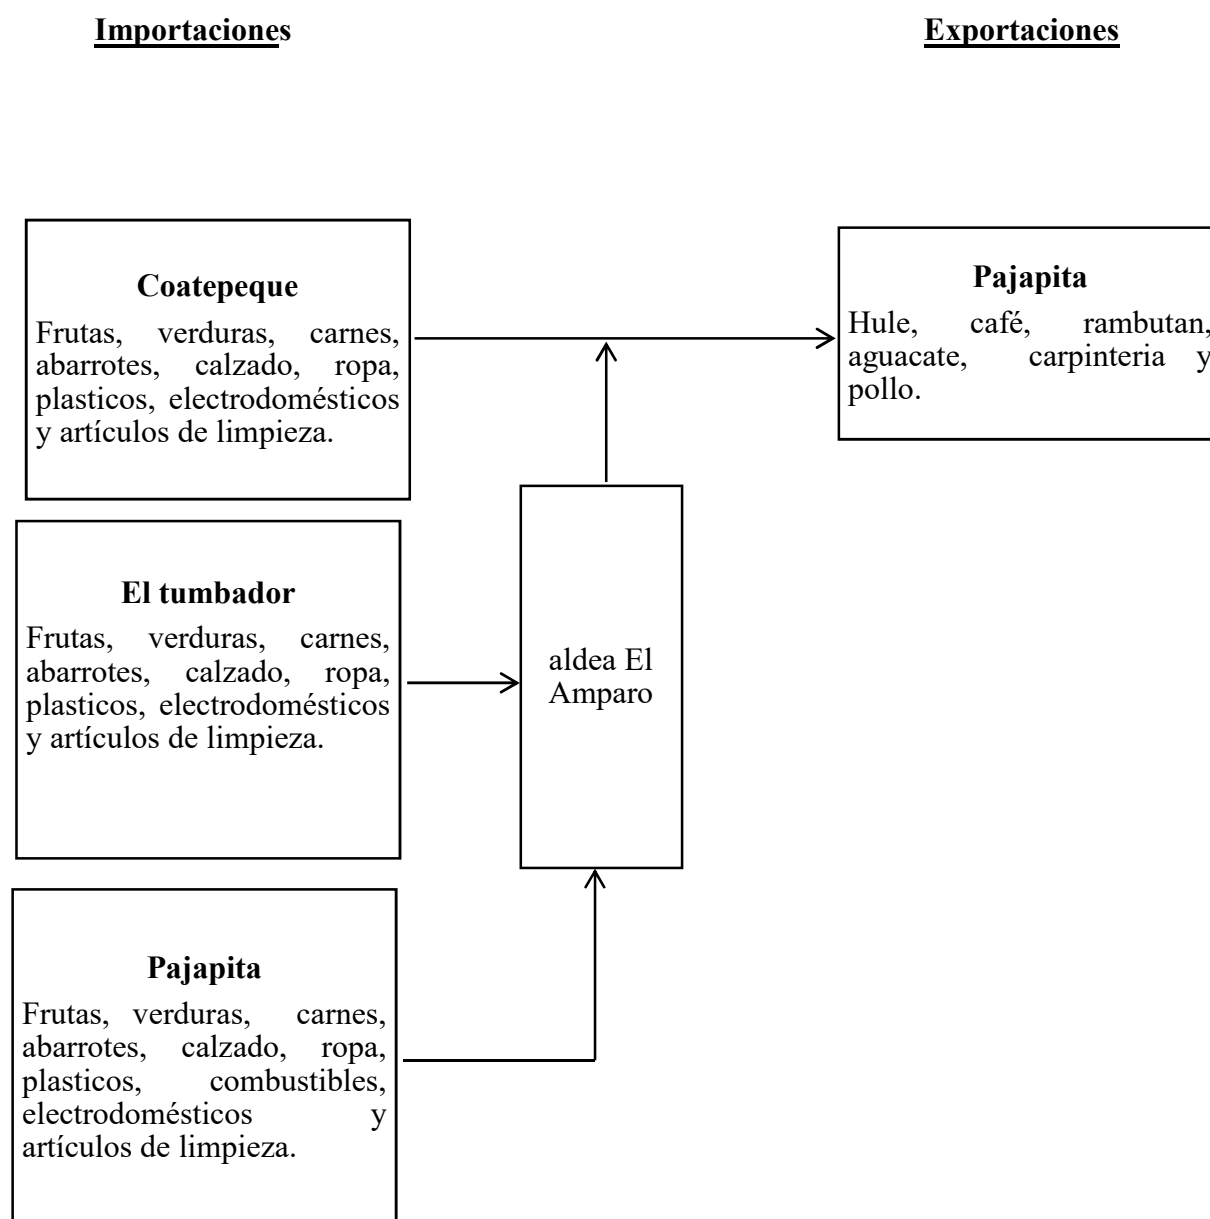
Importaciones

Exportaciones

Coatepeque
Frutas, verduras, carnes, abarrotes, calzado, ropa, plasticos, electrodomésticos y artículos de limpieza.

Pajapita
Hule, café, rambutan, aguacate, carpinteria y pollo.

El tumbador
Frutas, verduras, carnes, abarrotes, calzado, ropa, plasticos, electrodomésticos y artículos de limpieza.

aldea El Amparo

Pajapita
Frutas, verduras, carnes, abarrotes, calzado, ropa, plasticos, combustibles, electrodomésticos y artículos de limpieza.